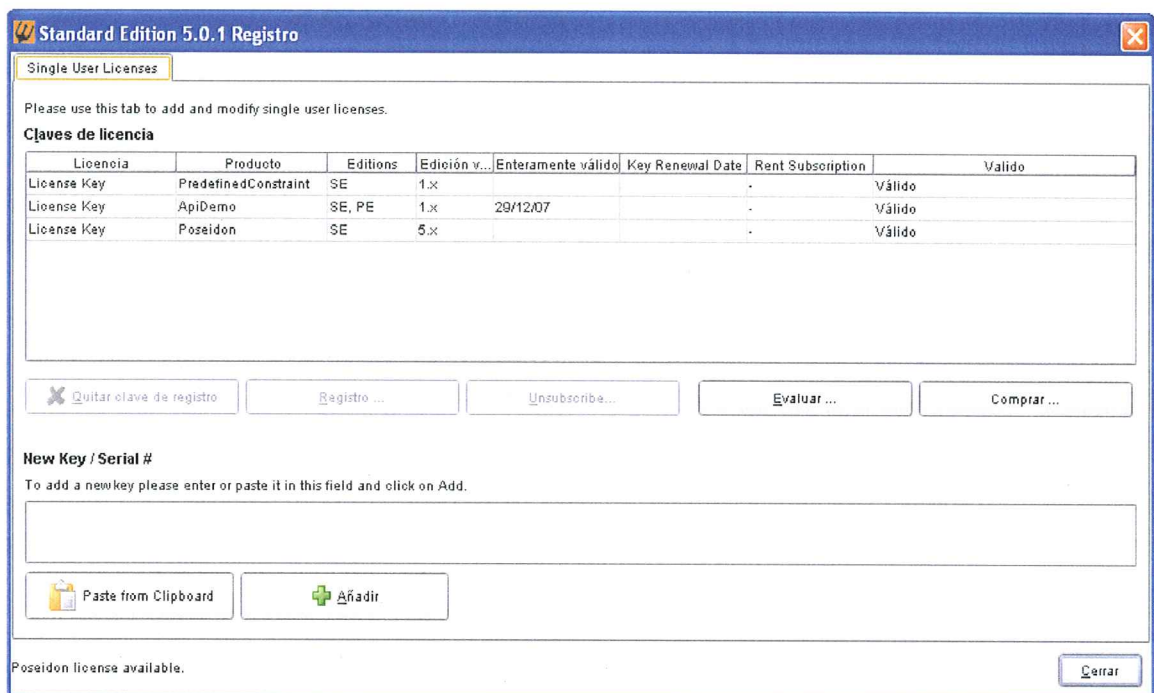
Standard Edition 5.0.1 Registro

Single User Licenses

Please use this tab to add and modify single user licenses.

Claves de licencia

| Licencia | Producto | Editions | Edición v... | Enteramente válido | Key Renewal Date | Rent Subscription | Valido |
|---|---|---|---|---|---|---|---|
| License Key | PredefinedConstraint | SE | 1.x | | | - | Válido |
| License Key | ApiDemo | SE, PE | 1.x | 29/12/07 | | - | Válido |
| License Key | Poseidon | SE | 5.x | | | - | Válido |

Quitar clave de registro | Registro ... | Unsubscribe... | Evaluar ... | Comprar ...

New Key / Serial #

To add a new key please enter or paste it in this field and click on Add.

Paste from Clipboard | Añadir

Poseidon license available.

Cerrar